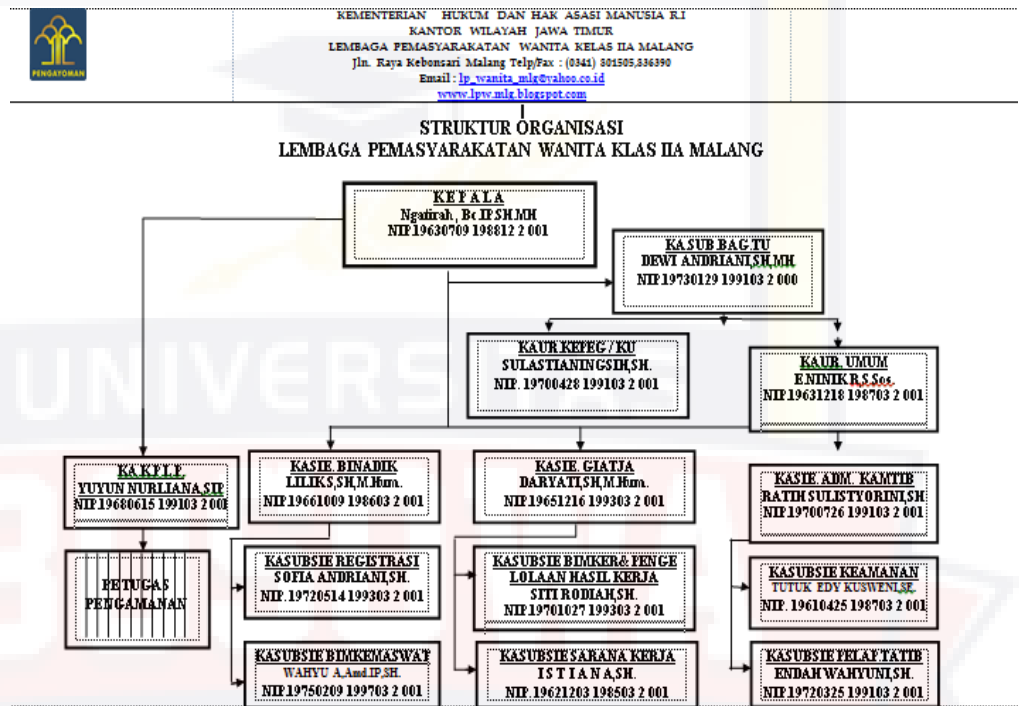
PENGAYOMAN

KEMENTERIAN HUKUM DAN HAK ASASI MANUSIA R.I
KANTOR WILAYAH JAWA TIMUR
LEMBAGA PEMASYARAKATAN WANITA KELAS IIA MALANG
Jln. Raya Kebonsari Malang Telp/Fax : (0341) 801505,836390
Email : lp_wanita_mlg@yahoo.co.id
www.lpw.mlg.blogspot.com

STRUKTUR ORGANISASI
LEMBAGA PEMASYARAKATAN WANITA KLAS IIA MALANG

KEPALA
Ngatirah , Bc.IP.SH.MH
NIP.19630709 198812 2 001

KASUB BAG.TU
DEWI ANDRIANI,SH,MH
NIP.19730129 199103 2 000

KAUR KEPEG / KU
SULASTIANINGSIH,SH.
NIP. 19700428 199103 2 001

KAUR. UMUM
ENINIK R,S.Sos.
NIP.19631218 198703 2 001

KA.KPLP.
YUYUN NURLIANA,SIP
NIP.19680615 199103 2 001

PETUGAS PENGAMANAN

KASIE. BINADIK
LILIKS,SH,M.Hum.
NIP.19661009 198603 2 001

KASUBSIE REGISTRASI
SOFIA ANDRIANI,SH.
NIP. 19720514 199303 2 001

KASUBSIE BIMKEMASWAT
WAHYU A.Amd.IP,SH.
NIP.19750209 199703 2 001

KASIE. GIATJA
DARYATI,SH,M.Hum.
NIP.19651216 199303 2 001

KASUBSIE BIMKER& PENGELOLAAN HASIL KERJA
SITI RODIAH,SH.
NIP.19701027 199303 2 001

KASUBSIE SARANA KERJA
I S T I A N A,SH.
NIP.19621203 198503 2 001

KASIE. ADM. KAMTIB
RATIH SULISTYORINI,SH.
NIP.19700726 199103 2 001

KASUBSIE KEAMANAN
TUTUK EDY KUSWENI,SE.
NIP. 19610425 198703 2 001

KASUBSIE PELAP.TATIB
ENDAH WAHYUNI,SH.
NIP.19720325 199103 2 001